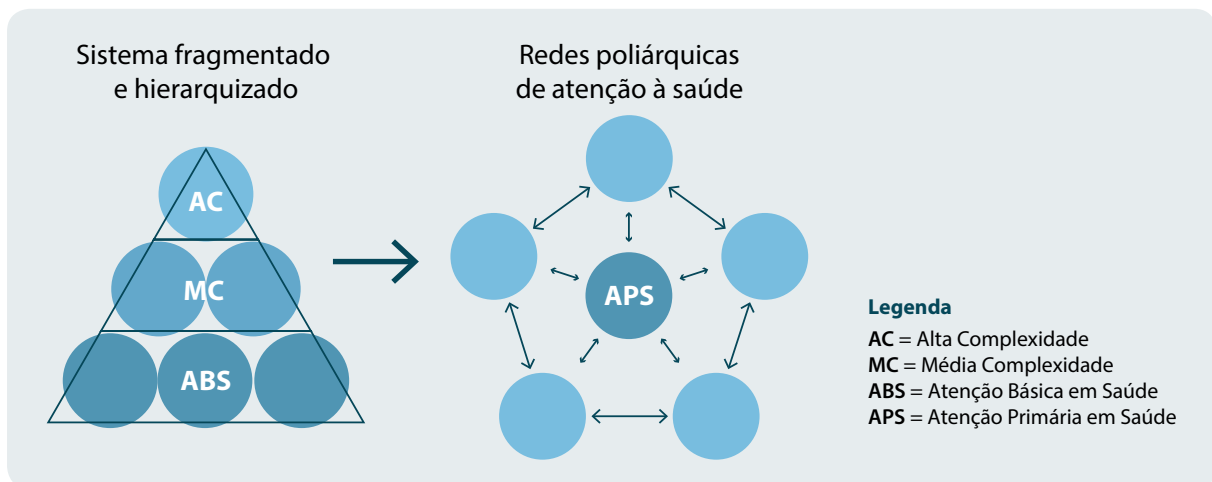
Sistema fragmentado e hierarquizado

AC

MC

ABS

Redes poliárquicas de atenção à saúde

APS

Legenda

**AC** = Alta Complexidade
**MC** = Média Complexidade
**ABS** = Atenção Básica em Saúde
**APS** = Atenção Primária em Saúde